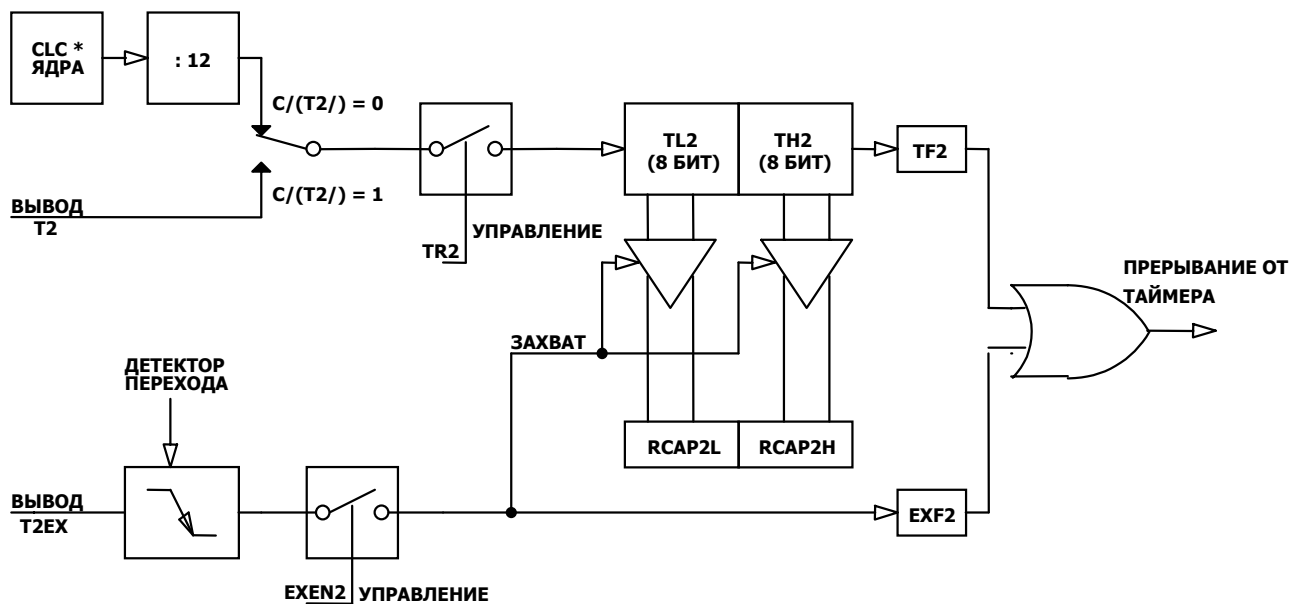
CLC *
ЯДРА

: 12

C/(T2/) = 0

C/(T2/) = 1

ВЫВОД
T2

TR2

УПРАВЛЕНИЕ

TL2
(8 БИТ)

TH2
(8 БИТ)

TF2

ПРЕРЫВАНИЕ ОТ
ТАЙМЕРА

ЗАХВАТ

ДЕТЕКТОР
ПЕРЕХОДА

RCAP2L

RCAP2H

ВЫВОД
T2EX

EXF2

EXEN2 УПРАВЛЕНИЕ